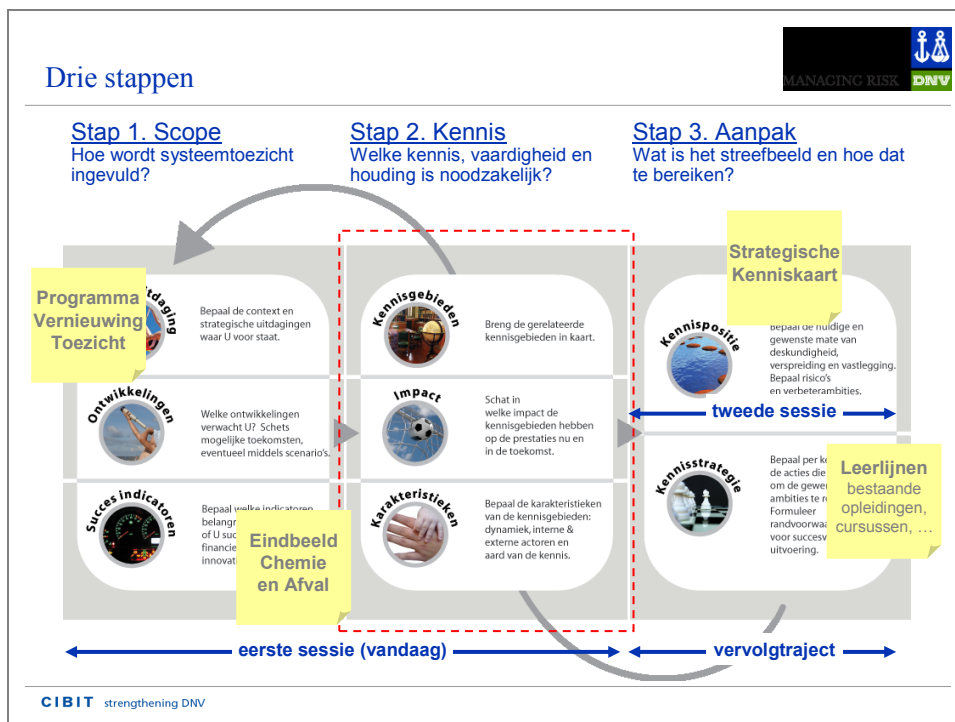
Drie stappen

MANAGING RISK DNV

Stap 1. Scope
Hoe wordt systeemtoezicht ingevuld?

Stap 2. Kennis
Welke kennis, vaardigheid en houding is noodzakelijk?

Stap 3. Aanpak
Wat is het streefbeeld en hoe dat te bereiken?

Programma Vernieuwing Toezicht

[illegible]itdaging

Bepaal de context en strategische uitdagingen waar U voor staat.

Ontwikkelingen

Welke ontwikkelingen verwacht U? Schets mogelijke toekomsten, eventueel middels scenario's.

Succes indicatoren

Bepaal welke indicatoren belangr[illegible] of U suc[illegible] financie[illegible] innovat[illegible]

Eindbeeld Chemie en Afval

Kennisgebieden

Breng de gerelateerde kennisgebieden in kaart.

Impact

Schat in welke impact de kennisgebieden hebben op de prestaties nu en in de toekomst.

Karakteristieken

Bepaal de karakteristieken van de kennisgebieden: dynamiek, interne & externe actoren en aard van de kennis.

Strategische Kenniskaart

Kennispositie

Bepaal de huidige en gewenste mate van deskundigheid, verspreiding en vastlegging. Bepaal risico's en verbeterambities.

tweede sessie

Kennisstrategie

Bepaal per k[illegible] de acties die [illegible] om de gewen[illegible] ambities te r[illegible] Formuleer randvoorwa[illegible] voor succesv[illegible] uitvoering.

Leerlijnen bestaande opleidingen, cursussen, …

eerste sessie (vandaag)

vervolgtraject

CIBIT strengthening DNV